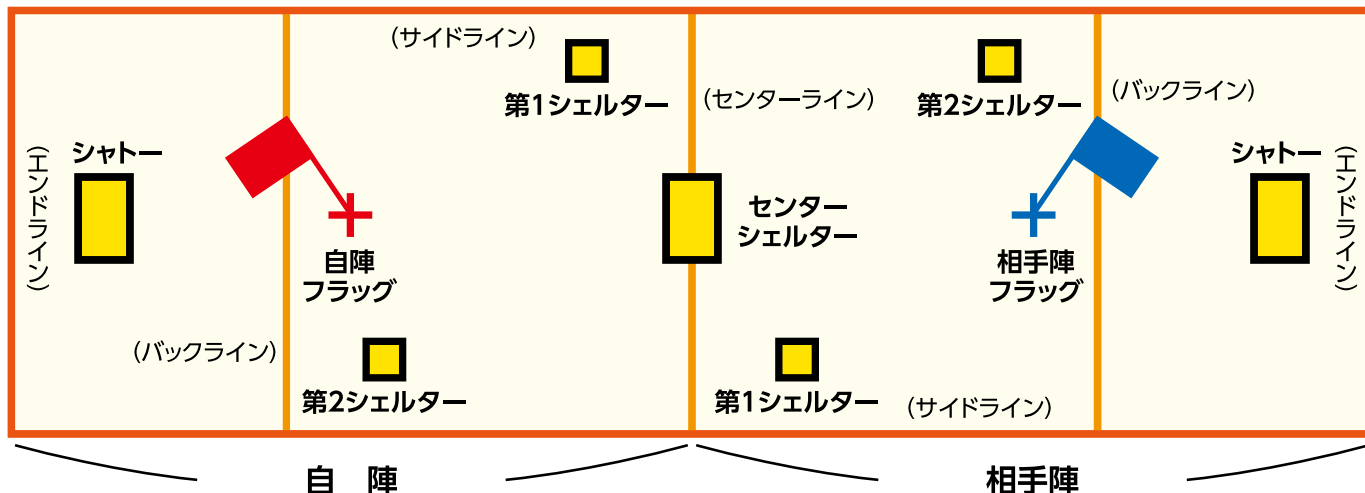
(サイドライン)
第1シェルター
(センターライン)
第2シェルター
(バックライン)
(エンドライン)
シャトー
センターシェルター
シャトー
(エンドライン)
自陣フラッグ
相手陣フラッグ
(バックライン)
第2シェルター
第1シェルター
(サイドライン)
自 陣
相手陣